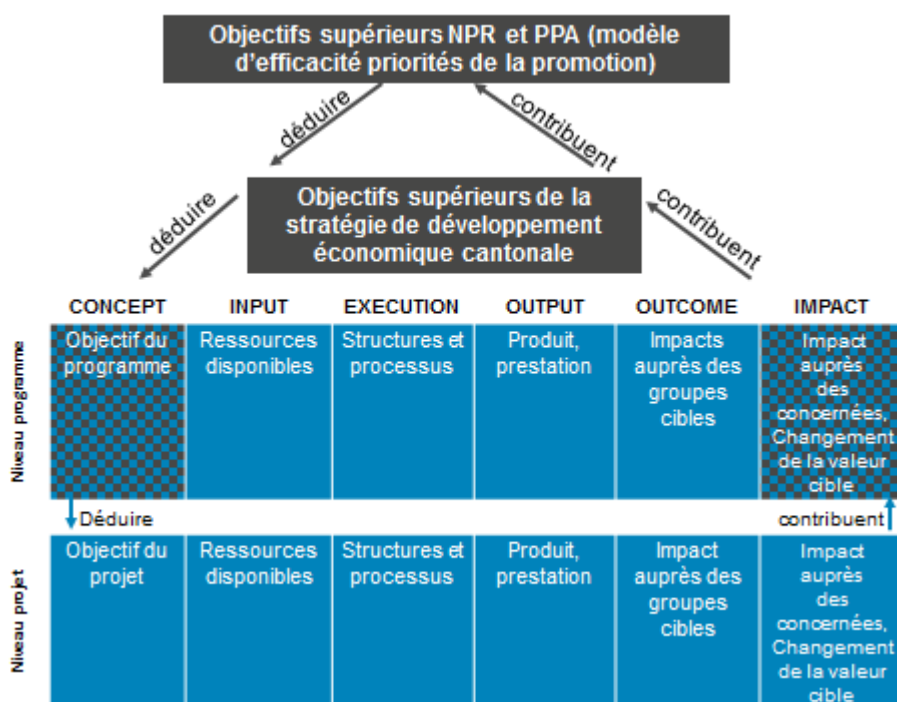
Objectifs supérieurs NPR et PPA (modèle d'efficacité priorités de la promotion)

déduire

contribuent

Objectifs supérieurs de la stratégie de développement économique cantonale

déduire

contribuent

| | CONCEPT | INPUT | EXECUTION | OUTPUT | OUTCOME | IMPACT |
|---|---|---|---|---|---|---|
| Niveau programme | Objectif du programme | Ressources disponibles | Structures et processus | Produit, prestation | Impacts auprès des groupes cibles | Impact auprès des concernées, Changement de la valeur cible |
| Niveau projet | Objectif du projet | Ressources disponibles | Structures et processus | Produit, prestation | Impact auprès des groupes cibles | Impact auprès des concernées, Changement de la valeur cible |

Déduire

contribuent